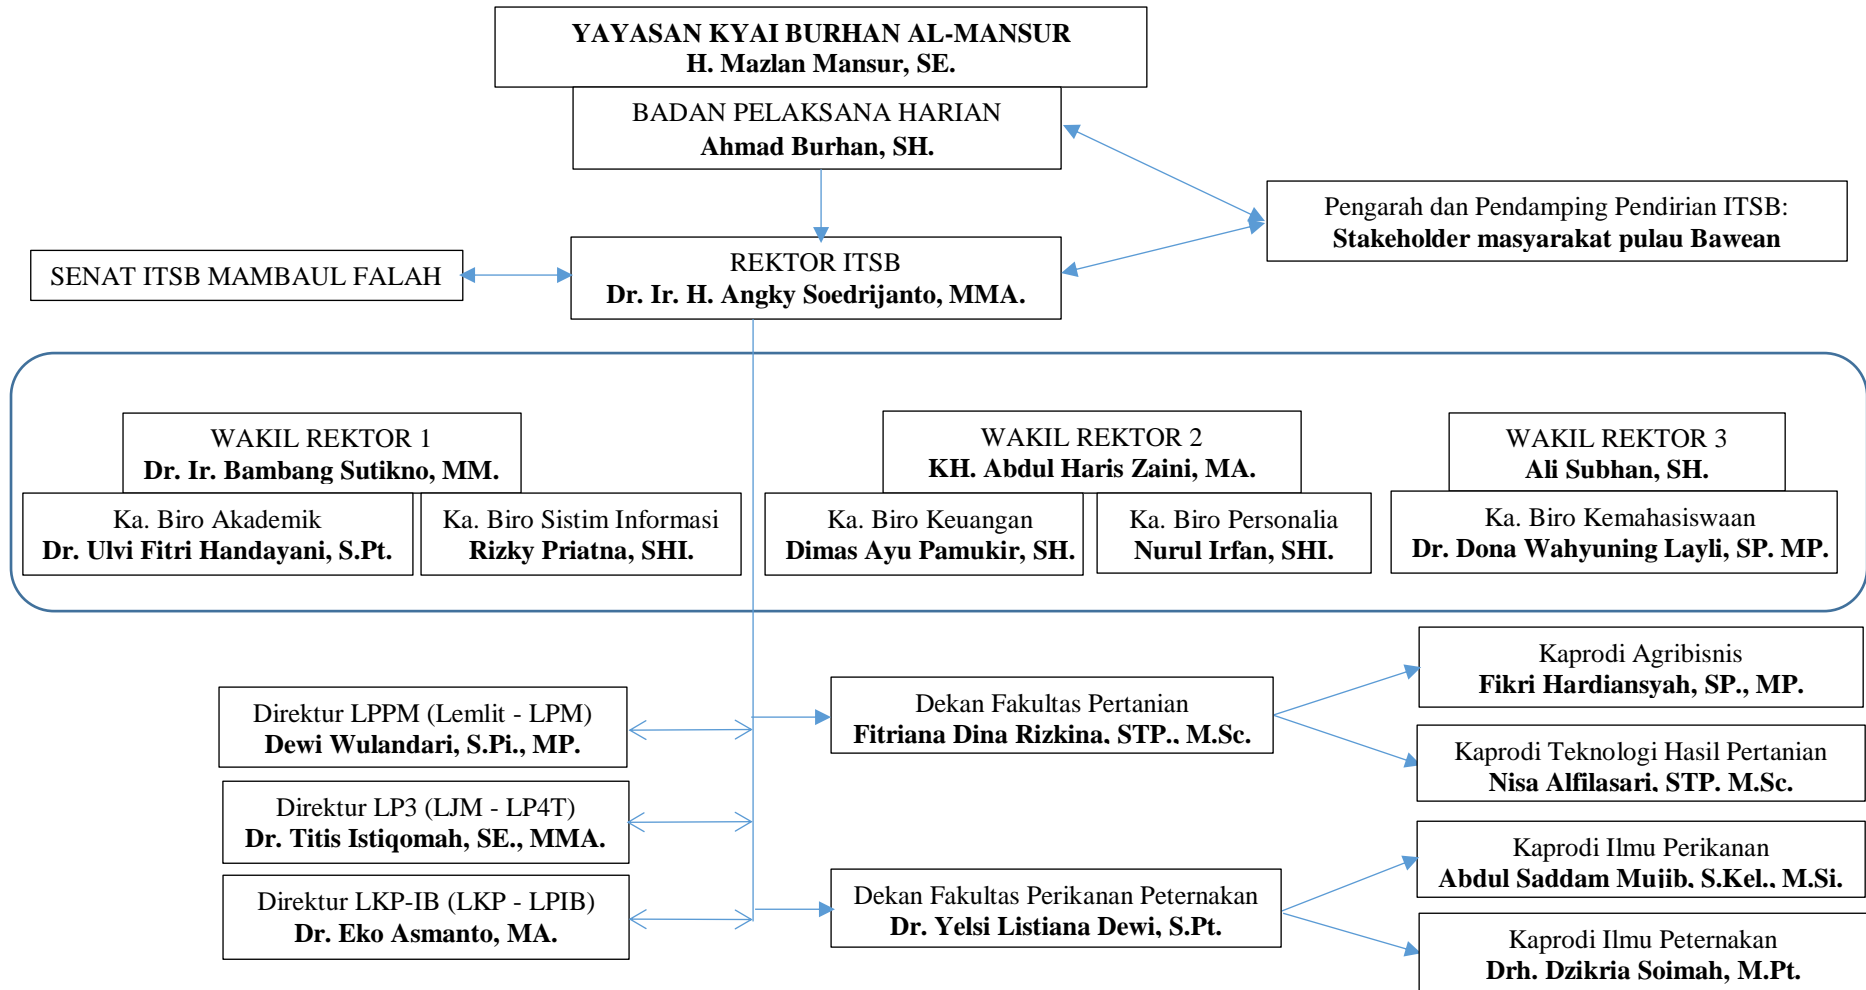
YAYASAN KYAI BURHAN AL-MANSUR
H. Mazlan Mansur, SE.

BADAN PELAKSANA HARIAN
Ahmad Burhan, SH.

Pengarah dan Pendamping Pendirian ITSB:
Stakeholder masyarakat pulau Bawean

SENAT ITSB MAMBAUL FALAH

REKTOR ITSB
Dr. Ir. H. Angky Soedrijanto, MMA.

WAKIL REKTOR 1
Dr. Ir. Bambang Sutikno, MM.

Ka. Biro Akademik
Dr. Ulvi Fitri Handayani, S.Pt.

Ka. Biro Sistim Informasi
Rizky Priatna, SHI.

WAKIL REKTOR 2
KH. Abdul Haris Zaini, MA.

Ka. Biro Keuangan
Dimas Ayu Pamukir, SH.

Ka. Biro Personalia
Nurul Irfan, SHI.

WAKIL REKTOR 3
Ali Subhan, SH.

Ka. Biro Kemahasiswaan
Dr. Dona Wahyuning Layli, SP. MP.

Direktur LPPM (Lemlit - LPM)
Dewi Wulandari, S.Pi., MP.

Direktur LP3 (LJM - LP4T)
Dr. Titis Istiqomah, SE., MMA.

Direktur LKP-IB (LKP - LPIB)
Dr. Eko Asmanto, MA.

Dekan Fakultas Pertanian
Fitriana Dina Rizkina, STP., M.Sc.

Kaprodi Agribisnis
Fikri Hardiansyah, SP., MP.

Kaprodi Teknologi Hasil Pertanian
Nisa Alfilasari, STP. M.Sc.

Dekan Fakultas Perikanan Peternakan
Dr. Yelsi Listiana Dewi, S.Pt.

Kaprodi Ilmu Perikanan
Abdul Saddam Mujib, S.Kel., M.Si.

Kaprodi Ilmu Peternakan
Drh. Dzikria Soimah, M.Pt.